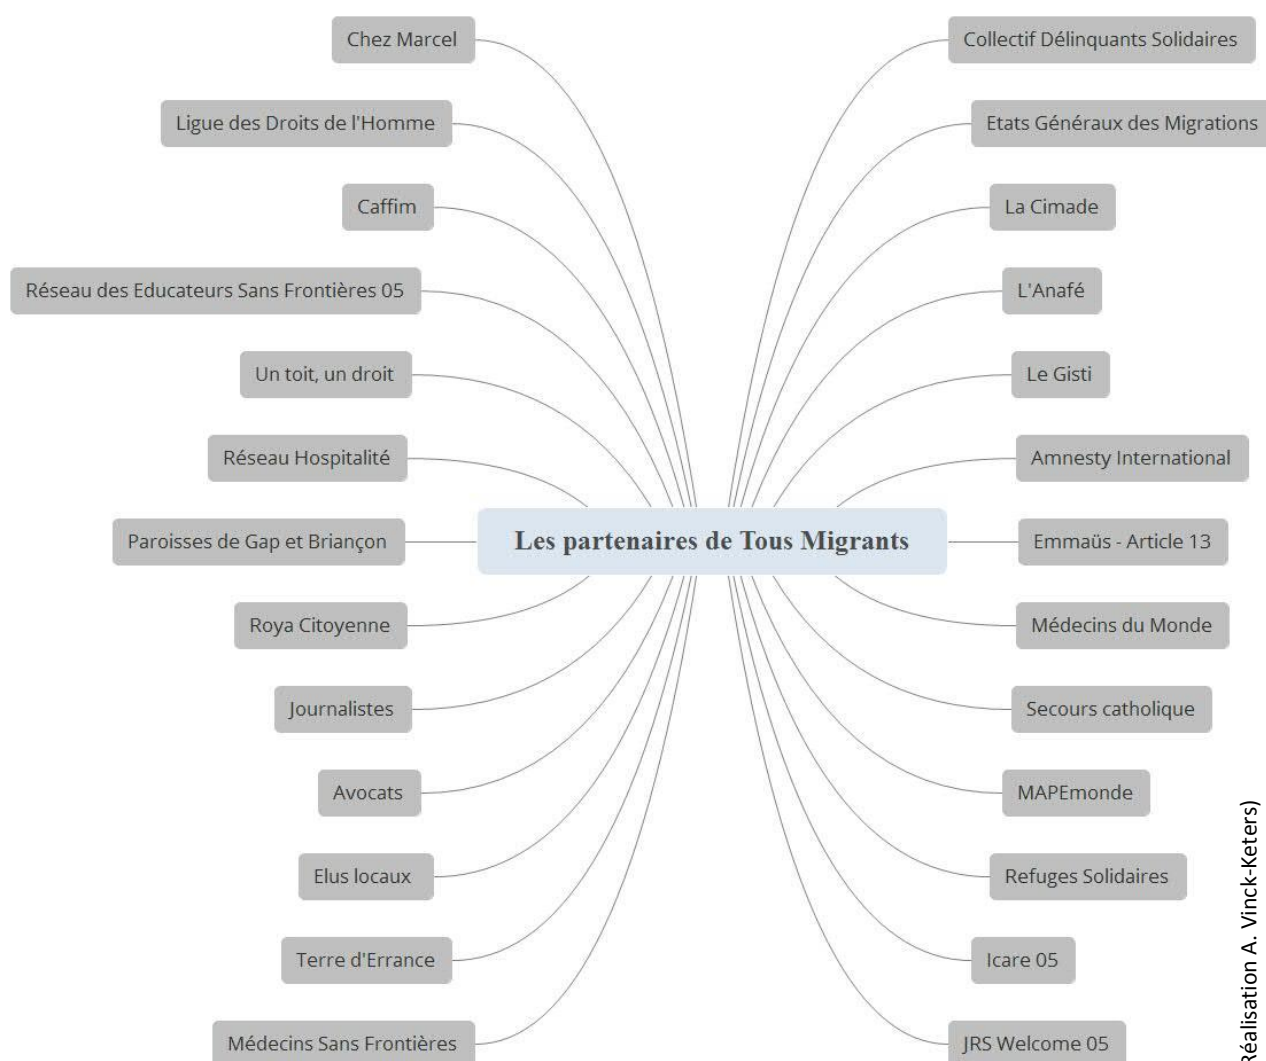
Les partenaires de Tous Migrants

Chez Marcel

Ligue des Droits de l'Homme

Caffim

Réseau des Educateurs Sans Frontières 05

Un toit, un droit

Réseau Hospitalité

Paroisses de Gap et Briançon

Roya Citoyenne

Journalistes

Avocats

Elus locaux

Terre d'Errance

Médecins Sans Frontières

Collectif Délinquants Solidaires

Etats Généraux des Migrations

La Cimade

L'Anafé

Le Gisti

Amnesty International

Emmaüs - Article 13

Médecins du Monde

Secours catholique

MAPEmonde

Refuges Solidaires

Icare 05

JRS Welcome 05

Réalisation A. Vinck-Keters)